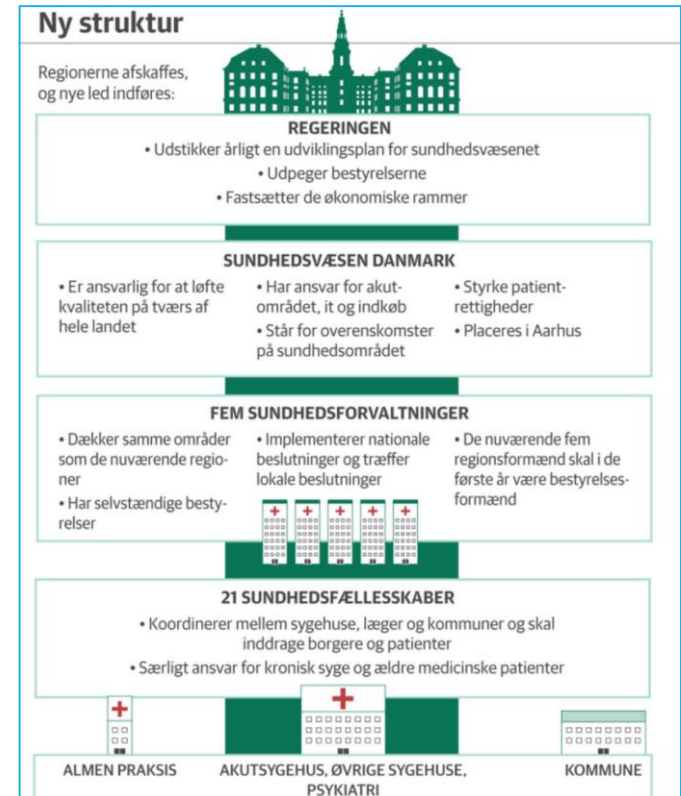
Ny struktur

Regionerne afskaffes, og nye led indføres:

REGERINGEN
• Udstikker årligt en udviklingsplan for sundhedsvæsenet
• Udpeger bestyrelserne
• Fastsætter de økonomiske rammer

SUNDHEDSVÆSEN DANMARK
• Er ansvarlig for at løfte kvaliteten på tværs af hele landet
• Har ansvar for akutområdet, it og indkøb
• Står for overenskomster på sundhedsområdet
• Styrke patientrettigheder
• Placeres i Aarhus

FEM SUNDHEDSFORVALTNINGER
• Dækker samme områder som de nuværende regioner
• Har selvstændige bestyrelser
• Implementerer nationale beslutninger og træffer lokale beslutninger
• De nuværende fem regionsformænd skal i de første år være bestyrelsesformænd

21 SUNDHEDSFÆLLESSKABER
• Koordinerer mellem sygehuse, læger og kommuner og skal inddrage borgere og patienter
• Særligt ansvar for kronisk syge og ældre medicinske patienter

ALMEN PRAKSIS
AKUTSYGEHUS, ØVRIGE SYGEHUSE, PSYKIATRI
KOMMUNE